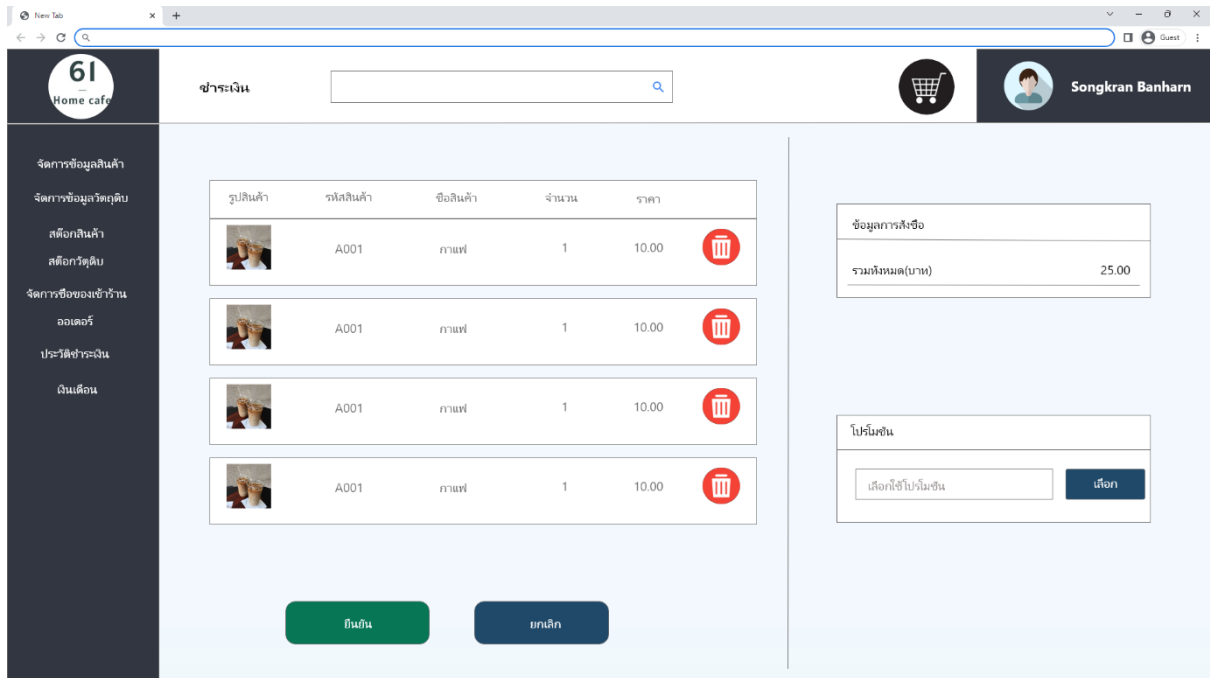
New Tab
Guest

61
Home cafe

ชำระเงิน

Songkran Banharn

จัดการข้อมูลสินค้า
จัดการข้อมูลวัตถุดิบ
สต๊อกสินค้า
สต๊อกวัตถุดิบ
จัดการซื้อของเข้าร้าน
ออเดอร์
ประวัติชำระเงิน
เงินเดือน

| รูปสินค้า | รหัสสินค้า | ชื่อสินค้า | จำนวน | ราคา |
|---|---|---|---|---|
| | A001 | กาแฟ | 1 | 10.00 |
| | A001 | กาแฟ | 1 | 10.00 |
| | A001 | กาแฟ | 1 | 10.00 |
| | A001 | กาแฟ | 1 | 10.00 |

ยืนยัน
ยกเลิก

ข้อมูลการสั่งซื้อ
รวมทั้งหมด(บาท) 25.00

โปรโมชั่น
เลือกใช้โปรโมชั่น
เลือก